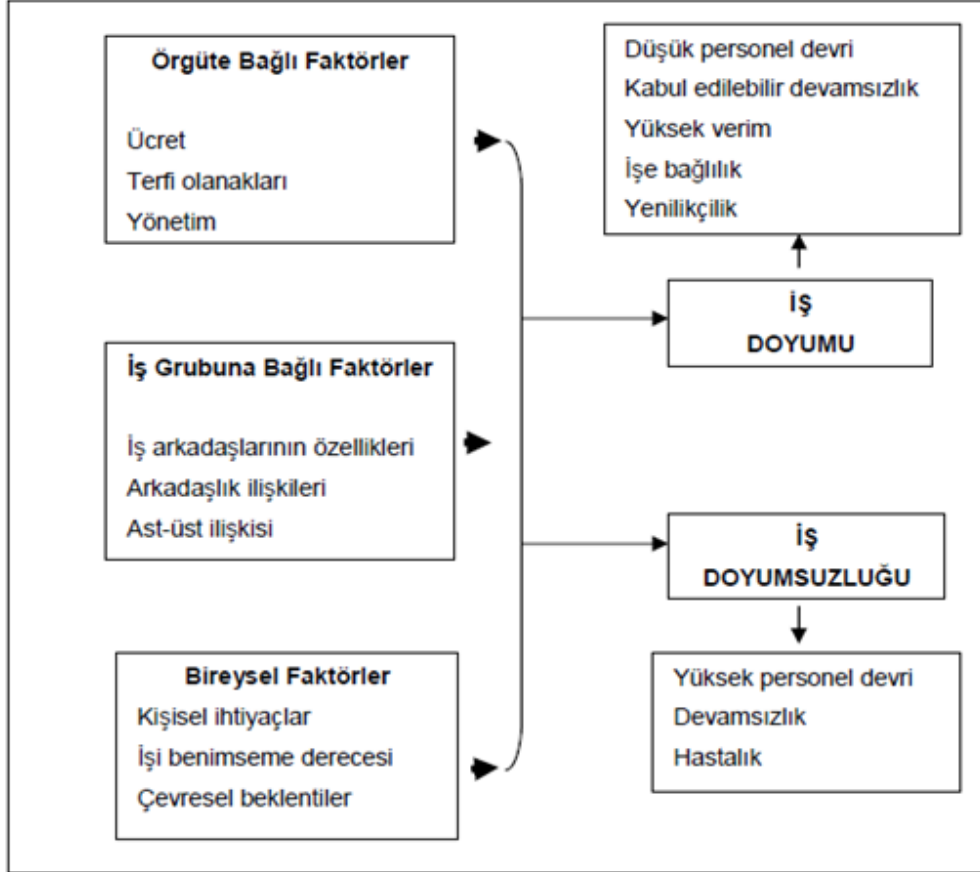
Örgüte Bağlı Faktörler

Ücret
Terfi olanakları
Yönetim

İş Grubuna Bağlı Faktörler

İş arkadaşlarının özellikleri
Arkadaşlık ilişkileri
Ast-üst ilişkisi

Bireysel Faktörler
Kişisel ihtiyaçlar
İşi benimseme derecesi
Çevresel beklentiler

Düşük personel devri
Kabul edilebilir devamsızlık
Yüksek verim
İşe bağlılık
Yenilikçilik

İŞ
DOYUMU

İŞ
DOYUMSUZLUĞU

Yüksek personel devri
Devamsızlık
Hastalık